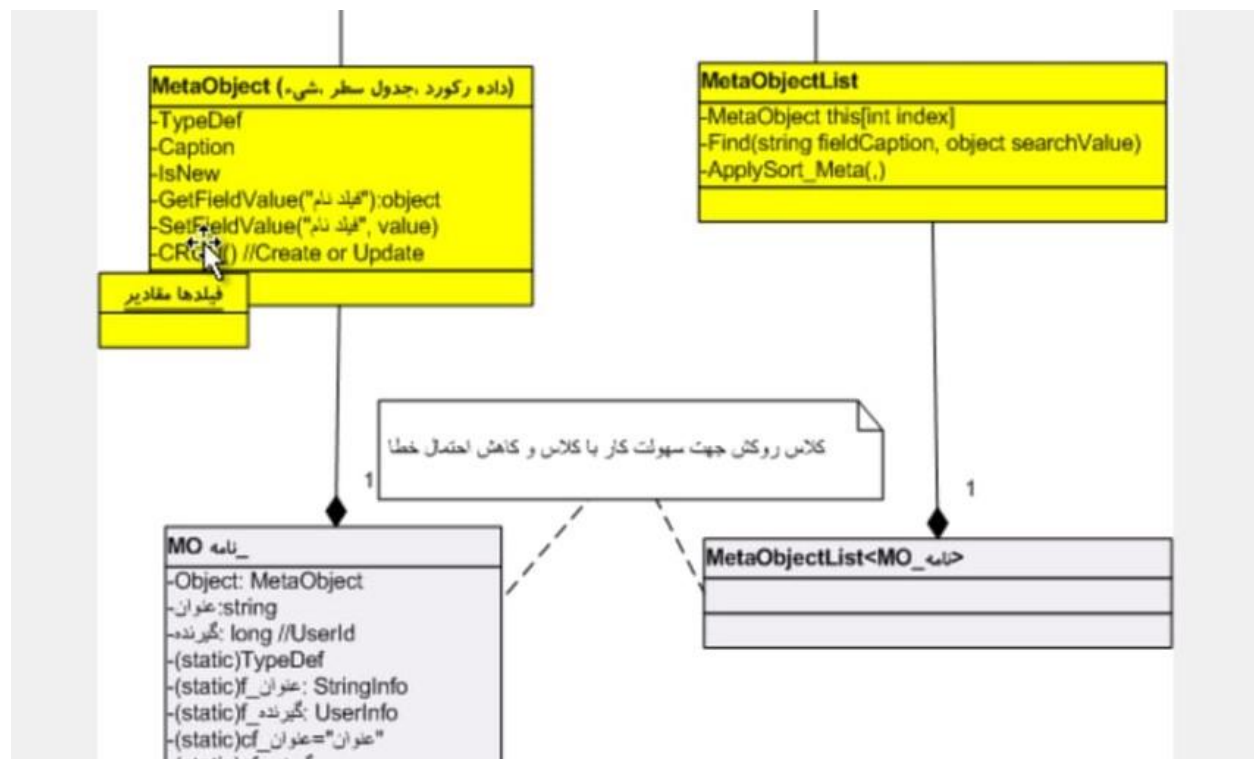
MetaObject (داده رکورد ،جدول سطر ،شیء)
-TypeDef
-Caption
-IsNew
-GetFieldValue("فیلد نام"):object
-SetFieldValue("فیلد نام", value)
-CR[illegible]() //Create or Update

فیلدها مقادیر

MetaObjectList
-MetaObject this[int index]
-Find(string fieldCaption, object searchValue)
-ApplySort_Meta(,)

کلاس روکش جهت سهولت کار با کلاس و کاهش احتمال خطا

1

1

MO_نامه
-Object: MetaObject
-عنوان:string
-گیرنده: long //UserId
-(static)TypeDef
-(static)f_عنوان: StringInfo
-(static)f_گیرنده: UserInfo
-(static)cf_عنوان="عنوان"

MetaObjectList<MO_نامه>